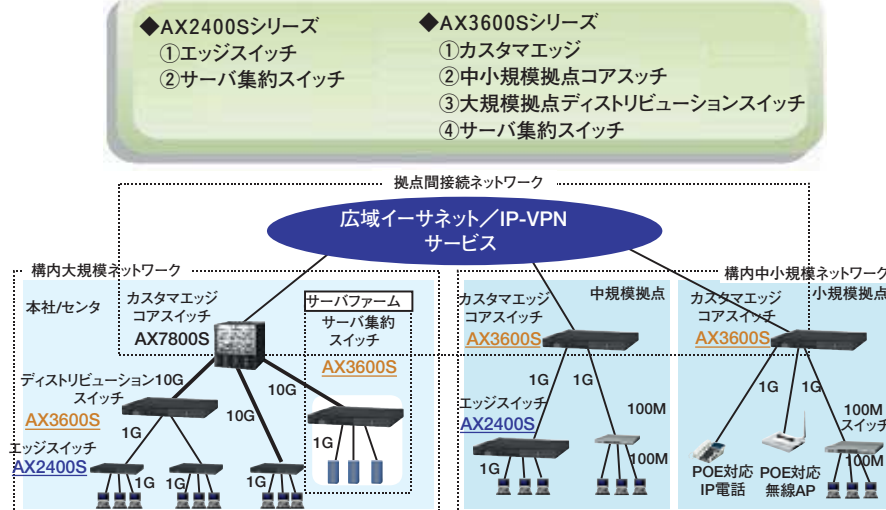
◆AX2400Sシリーズ
①エッジスイッチ
②サーバ集約スイッチ

◆AX3600Sシリーズ
①カスタマエッジ
②中小規模拠点コアスッチ
③大規模拠点ディストリビューションスイッチ
④サーバ集約スイッチ

拠点間接続ネットワーク

広域イーサネット／IP-VPN
サービス

構内大規模ネットワーク

本社/センタ

カスタマエッジ
コアスイッチ
AX7800S

サーバファーム
サーバ集約
スイッチ
AX3600S

ディストリビューション
スイッチ
AX3600S

10G

10G

10G

エッジスイッチ
AX2400S

1G

1G

1G

1G

1G

構内中小規模ネットワーク

中規模拠点

カスタマエッジ
コアスイッチ
AX3600S

1G

1G

エッジスイッチ
AX2400S

100M

1G

100M

小規模拠点

カスタマエッジ
コアスイッチ
AX3600S

1G

1G

100M
スイッチ

POE対応
IP電話

POE対応
無線AP